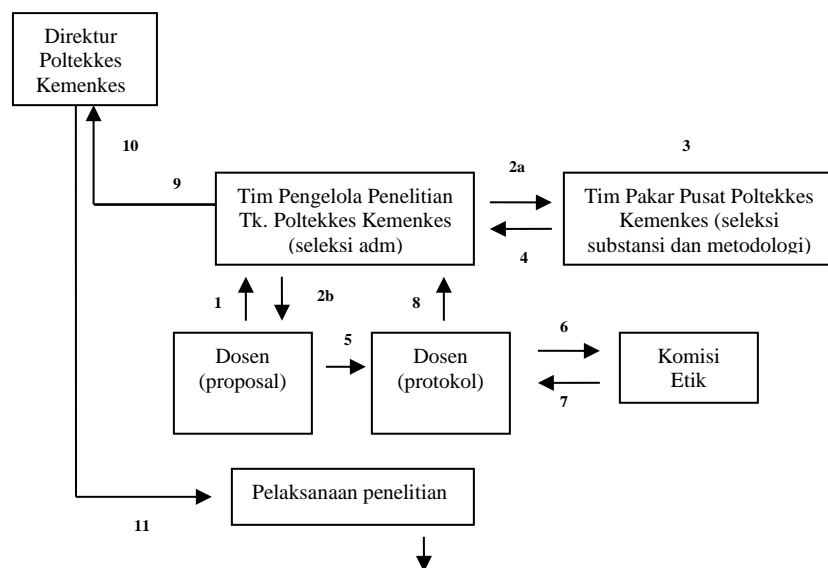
Direktur Poltekkes Kemenkes

10

3

2a

9

Tim Pengelola Penelitian Tk. Poltekkes Kemenkes (seleksi adm)

Tim Pakar Pusat Poltekkes Kemenkes (seleksi substansi dan metodologi)

4

1

2b

8

6

5

Dosen (proposal)

Dosen (protokol)

Komisi Etik

7

Pelaksanaan penelitian

11